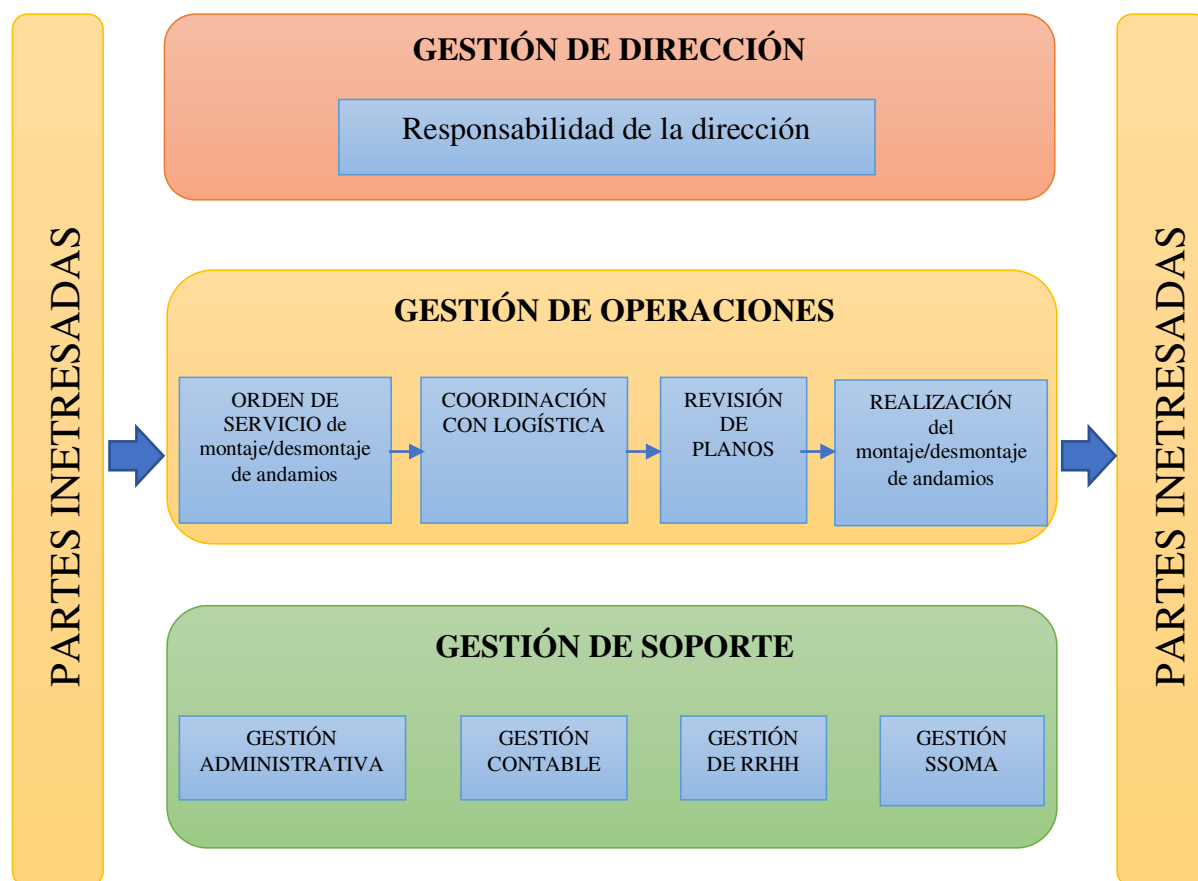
PARTES INETRESADAS

GESTIÓN DE DIRECCIÓN

Responsabilidad de la dirección

GESTIÓN DE OPERACIONES

ORDEN DE SERVICIO de montaje/desmontaje de andamios

COORDINACIÓN CON LOGÍSTICA

REVISIÓN DE PLANOS

REALIZACIÓN del montaje/desmontaje de andamios

GESTIÓN DE SOPORTE

GESTIÓN ADMINISTRATIVA

GESTIÓN CONTABLE

GESTIÓN DE RRHH

GESTIÓN SSOMA

PARTES INETRESADAS